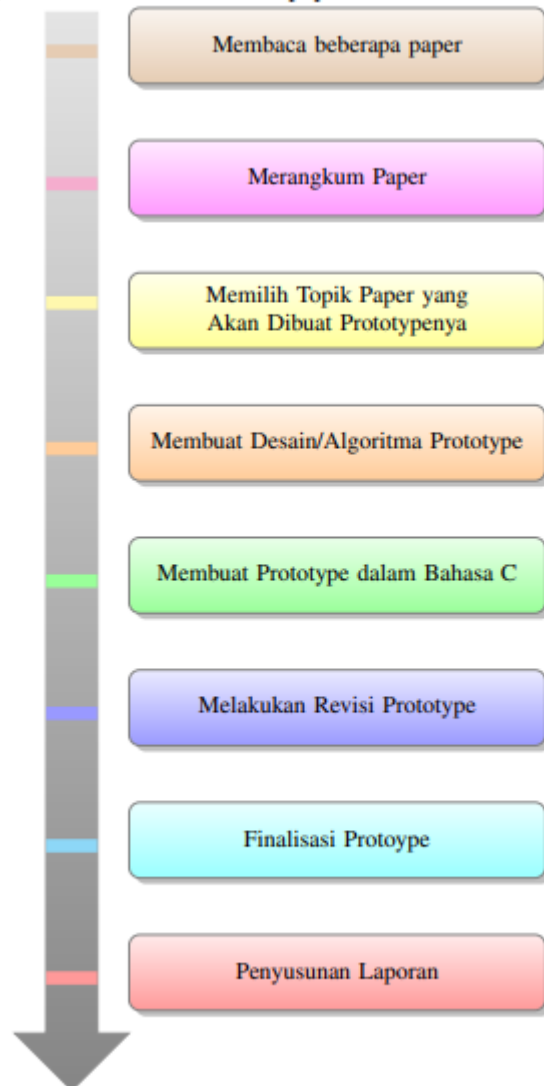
Membaca beberapa paper

Merangkum Paper

Memilih Topik Paper yang Akan Dibuat Prototypenya

Membuat Desain/Algoritma Prototype

Membuat Prototype dalam Bahasa C

Melakukan Revisi Prototype

Finalisasi Protoype

Penyusunan Laporan